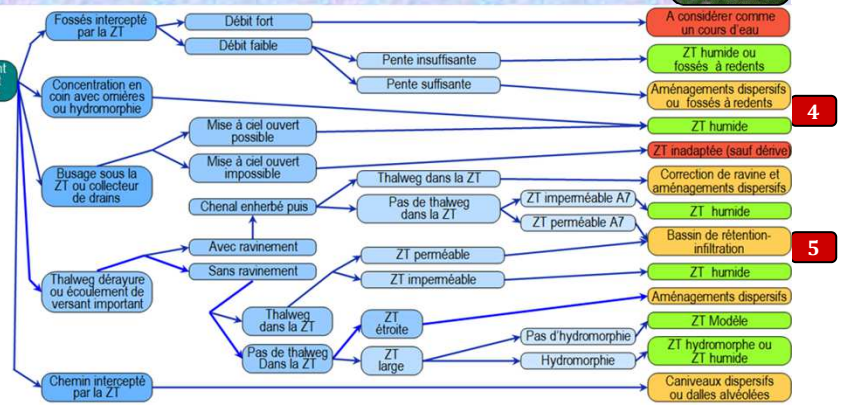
nt

Fossés intercepté par la ZT
Débit fort
A considérer comme un cours d'eau
Débit faible
Pente insuffisante
ZT humide ou fossés à redents
Pente suffisante
Aménagements dispersifs ou fossés à redents
Concentration en coin avec ornières ou hydromorphie
4
ZT humide
Mise à ciel ouvert possible
Mise à ciel ouvert impossible
ZT inadaptée (sauf dérive)
Busage sous la ZT ou collecteur de drains
Thalweg dans la ZT
Correction de ravine et aménagements dispersifs
Chenal enherbé puis
Pas de thalweg dans la ZT
ZT imperméable A7
ZT humide
ZT perméable A7
Bassin de rétention-infiltration
5
Avec ravinement
Sans ravinement
ZT perméable
ZT imperméable
ZT humide
Thalweg dérayure ou écoulement de versant important
Aménagements dispersifs
Thalweg dans la ZT
ZT étroite
ZT Modèle
Pas d'hydromorphie
Pas de thalweg Dans la ZT
ZT large
Hydromorphie
ZT hydromorphe ou ZT humide
Chemin intercepté par la ZT
Caniveaux dispersifs ou dalles alvéolées